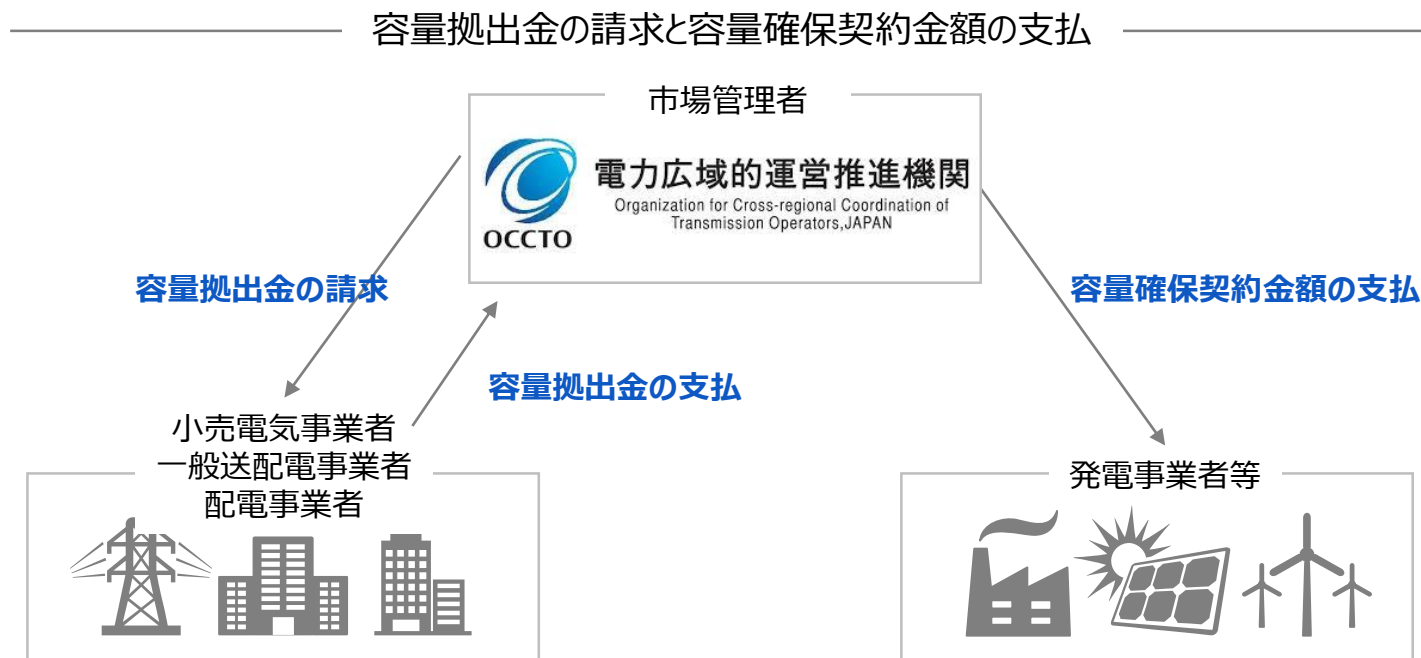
容量拠出金の請求と容量確保契約金額の支払

市場管理者

電力広域的運営推進機関
Organization for Cross-regional Coordination of Transmission Operators,JAPAN
OCCTO

容量拠出金の請求

容量拠出金の支払

容量確保契約金額の支払

小売電気事業者
一般送配電事業者
配電事業者

発電事業者等